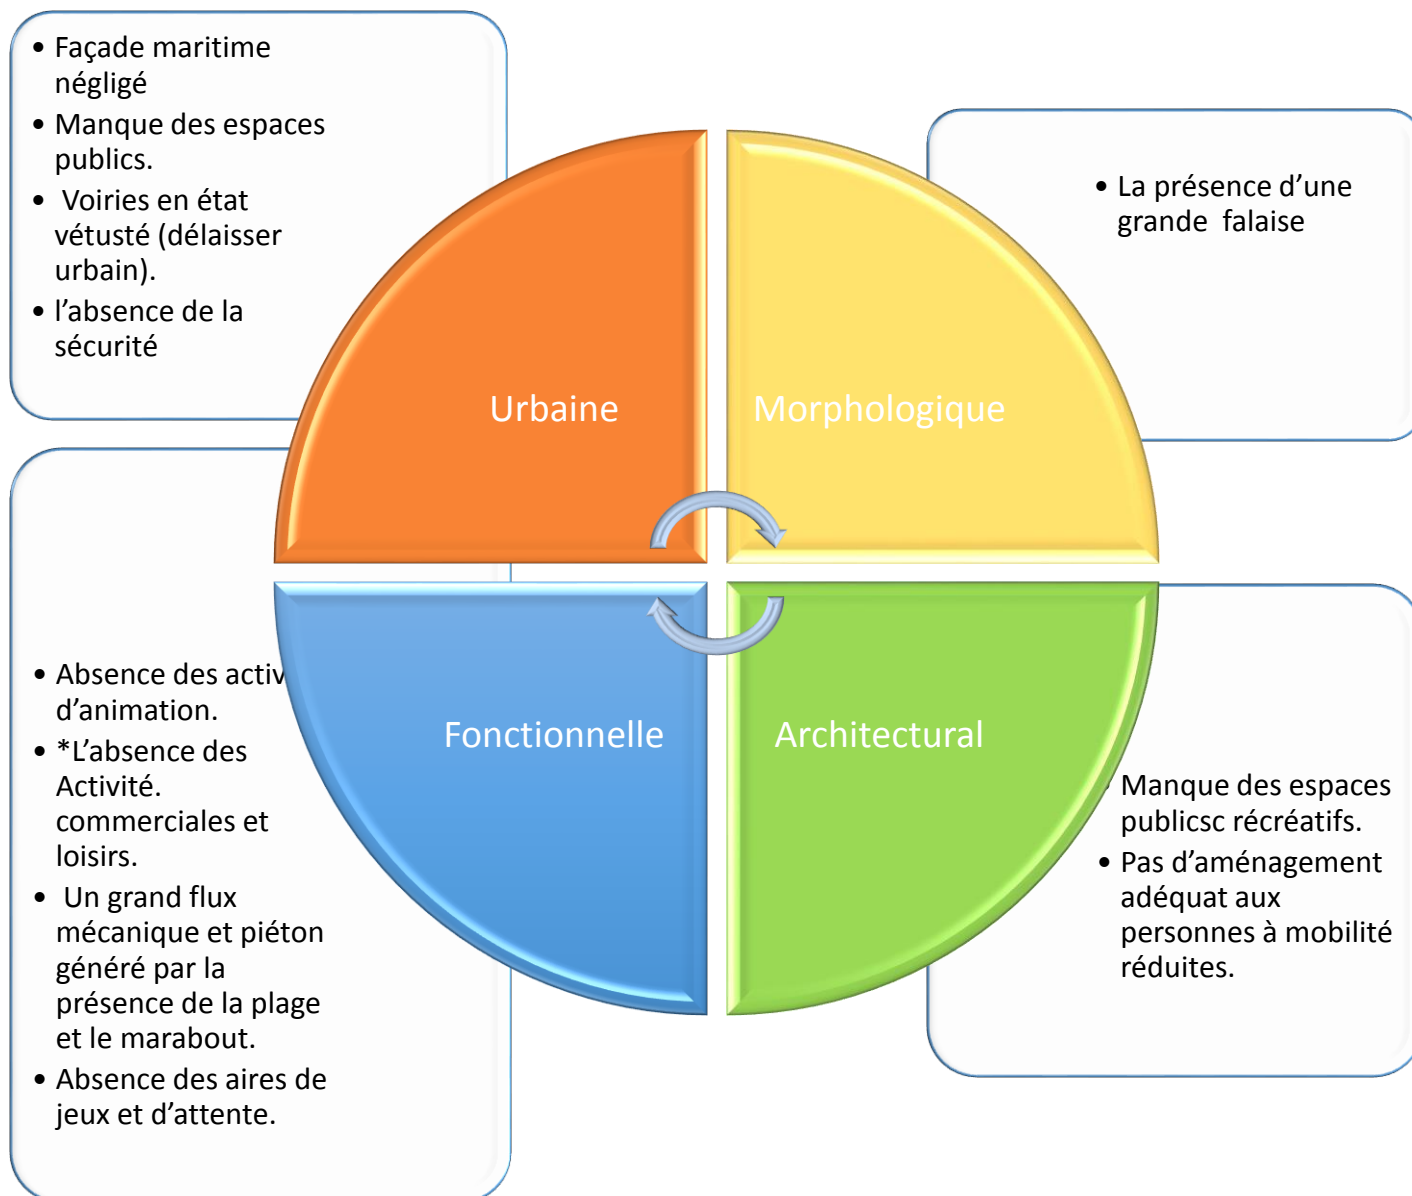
• Façade maritime négligé
• Manque des espaces publics.
• Voiries en état vétusté (délaisser urbain).
• l'absence de la sécurité

• La présence d'une grande falaise

Urbaine

Morphologique

Fonctionnelle

Architectural

• Absence des activ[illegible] d'animation.
• *L'absence des Activité. commerciales et loisirs.
• Un grand flux mécanique et piéton généré par la présence de la plage et le marabout.
• Absence des aires de jeux et d'attente.

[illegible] Manque des espaces publicsc récréatifs.
• Pas d'aménagement adéquat aux personnes à mobilité réduites.